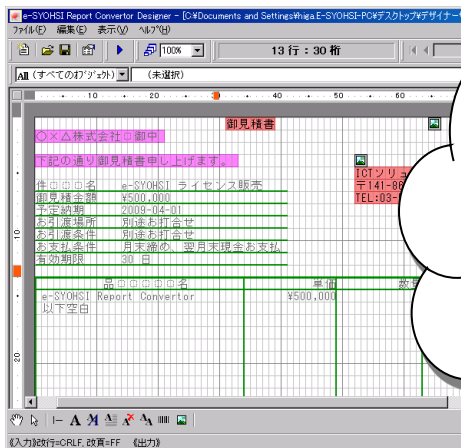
e-SYOHSI Report Convertor Designer - [C:¥Documents and Settings¥niga.E-SYOHSI-PC¥デスクトップ¥デザイナー

ファイル(F) 編集(E) 表示(V) ヘルプ(H)

100%

13 行 : 30 桁

All (すべてのオブジェクト)

(未選択)

10 20 30 40 50 60

御見積書

○×△株式会社□御中

下記の通り御見積書申し上げます。

ICTソリュ

〒141-86

TEL:03-

| 件□□□□名 | e-SYOHSI ライセンス販売 |
|---|---|
| 御見積金額 | ¥500,000 |
| 予定納期 | 2009-04-01 |
| お引渡場所 | 別途お打合せ |
| お引渡条件 | 別途お打合せ |
| お支払条件 | 月末締め、翌月末現金お支払 |
| 有効期限 | 30 日 |

| 品□□□□□□名 | 単価 | 数 |
|---|---|---|
| e-SYOHSI Report Convertor | ¥500,000 | |
| 以下空白 | | |

10

20

《入力》改行=CRLF, 改頁=FF 《出力》